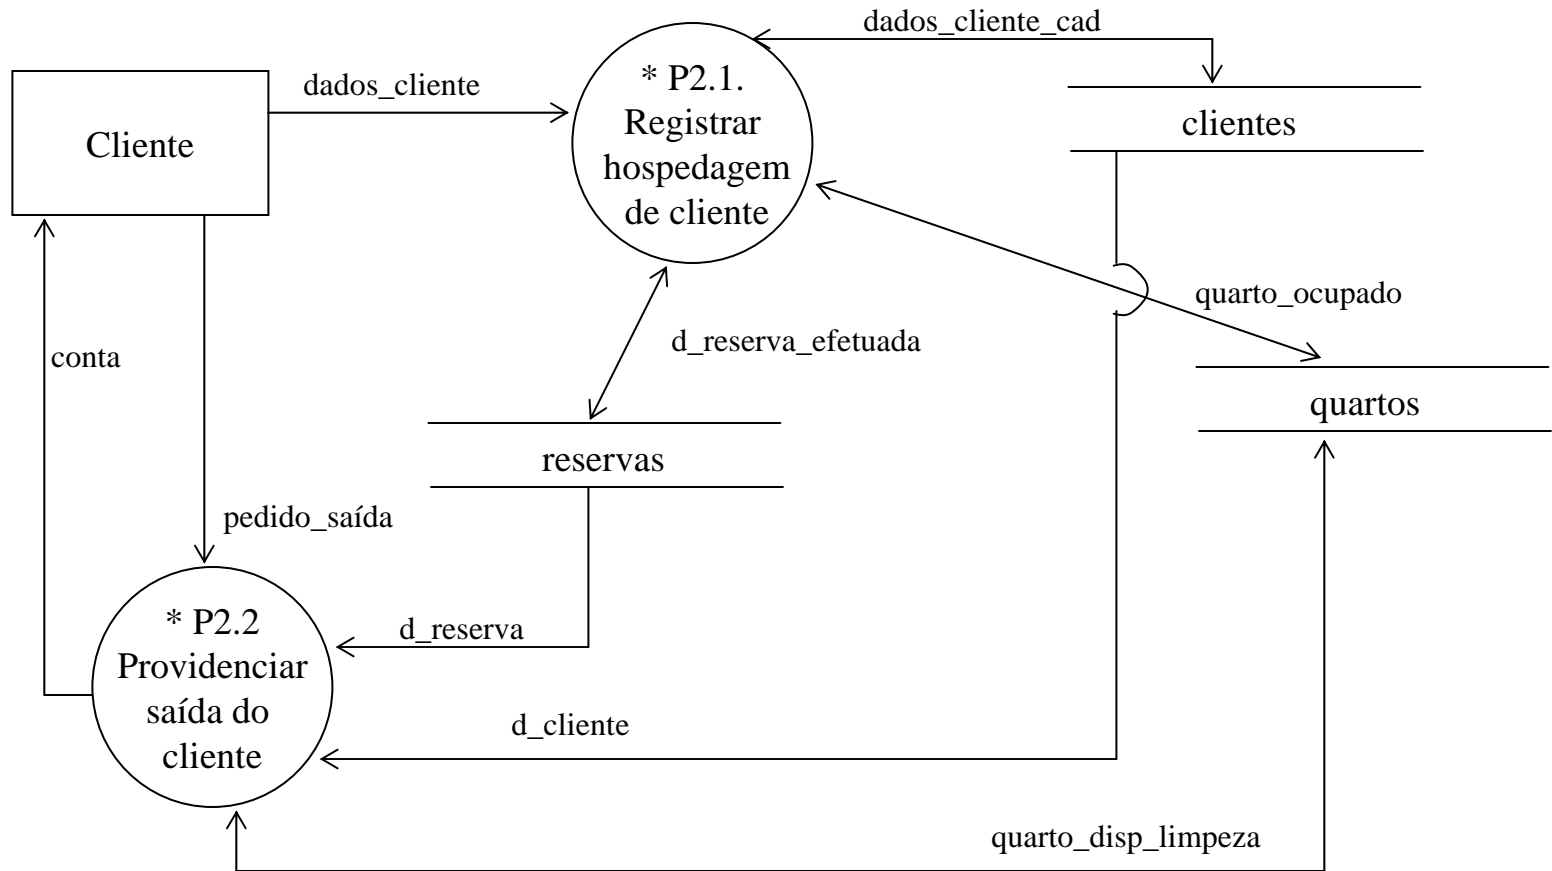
dados_cliente_cad

Cliente

dados_cliente

* P2.1. Registrar hospedagem de cliente

clientes

quarto_ocupado

conta

d_reserva_efetuada

quartos

reservas

pedido_saída

* P2.2 Providenciar saída do cliente

d_reserva

d_cliente

quarto_disp_limpeza